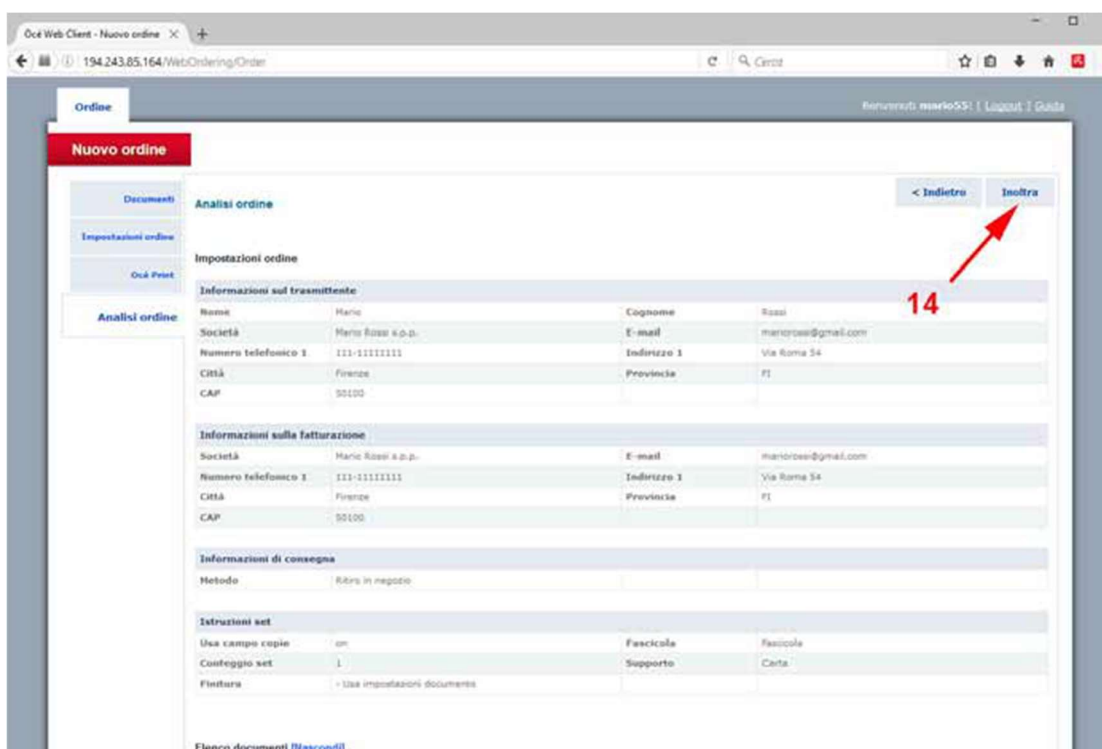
Océ Web Client - Nuovo ordine ×  +

194.243.85.164/WebOrdering/Order

Cerca

Ordine

Benvenuti mario55! | Logout | Guida

Nuovo ordine

Documenti

Impostazioni ordine

Océ Print

Analisi ordine

Analisi ordine

< Indietro

Inoltra

14

Impostazioni ordine

| Informazioni sul trasmittente | | | |
|---|---|---|---|
| Nome | Mario | Cognome | Rossi |
| Società | Mario Rossi s.p.p. | E-mail | mariorossi@gmail.com |
| Numero telefonico 1 | 111-11111111 | Indirizzo 1 | Via Roma 54 |
| Città | Firenze | Provincia | FI |
| CAP | 50100 | | |

| Informazioni sulla fatturazione | | | |
|---|---|---|---|
| Società | Mario Rossi s.p.p. | E-mail | mariorossi@gmail.com |
| Numero telefonico 1 | 111-11111111 | Indirizzo 1 | Via Roma 54 |
| Città | Firenze | Provincia | FI |
| CAP | 50100 | | |

| Informazioni di consegna | | | |
|---|---|---|---|
| Metodo | Ritiro in negozio | | |

| Istruzioni set | | | |
|---|---|---|---|
| Usa campo copie | on | Fascicola | Fascicola |
| Conteggio set | 1 | Supporto | Carta |
| Finitura | - Usa impostazioni documento | | |

Elenco documenti [Nascondi]